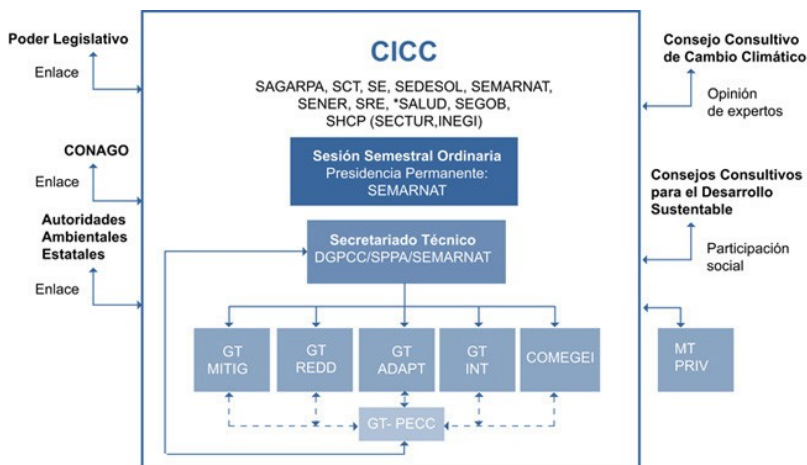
Poder Legislativo

Enlace

CONAGO

Enlace

Autoridades Ambientales Estatales

Enlace

CICC

SAGARPA, SCT, SE, SEDESOL, SEMARNAT, SENER, SRE, *SALUD, SEGOB, SHCP (SECTUR,INEGI)

Sesión Semestral Ordinaria
Presidencia Permanente:
SEMARNAT

Secretariado Técnico
DGPCC/SPPA/SEMARNAT

GT MITIG

GT REDD

GT ADAPT

GT INT

COMEGEI

GT- PECC

Consejo Consultivo de Cambio Climático

Opinión de expertos

Consejos Consultivos para el Desarrollo Sustentable

Participación social

MT PRIV